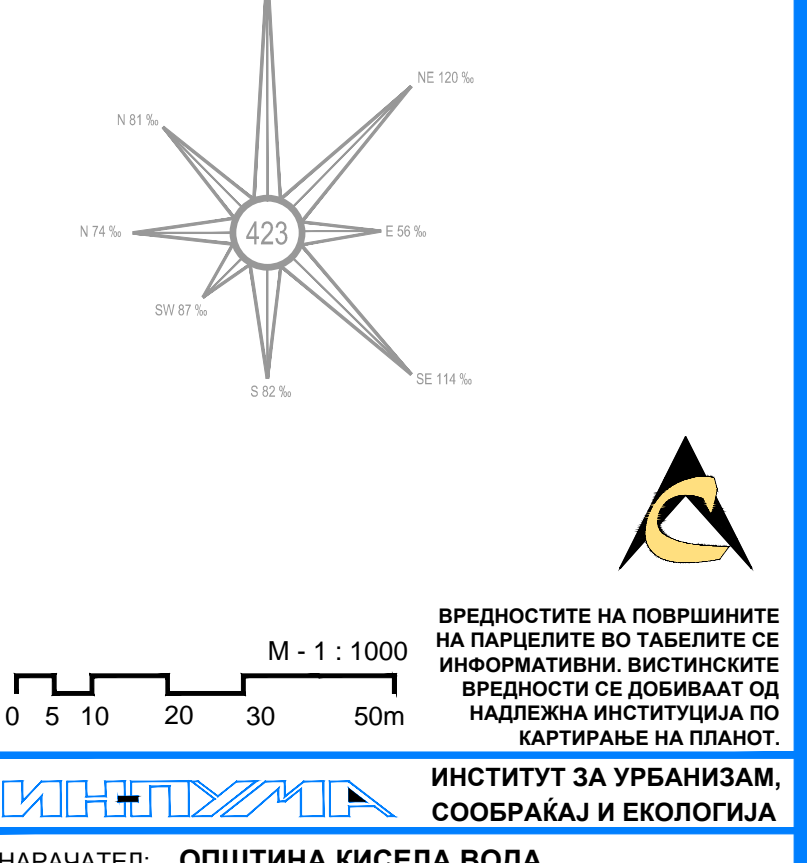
NE 120 ‰

N 81 ‰

N 74 ‰

423

E 56 ‰

SW 87 ‰

S 82 ‰

SE 114 ‰

M - 1 : 1000

0 5 10 20 30 50m

ВРЕДНОСТИТЕ НА ПОВРШИНИТЕ НА ПАРЦЕЛИТЕ ВО ТАБЕЛИТЕ СЕ ИНФОРМАТИВНИ. ВИСТИНСКИТЕ ВРЕДНОСТИ СЕ ДОБИВААТ ОД НАДЛЕЖНА ИНСТИТУЦИЈА ПО КАРТИРАЊЕ НА ПЛАНОТ.

ИНПУМА

ИНСТИТУТ ЗА УРБАНИЗАМ, СООБРАЌАЈ И ЕКОЛОГИЈА

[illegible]НАРАЧАТЕЛ: ОПШТИНА КИСЕЛА ВОДА